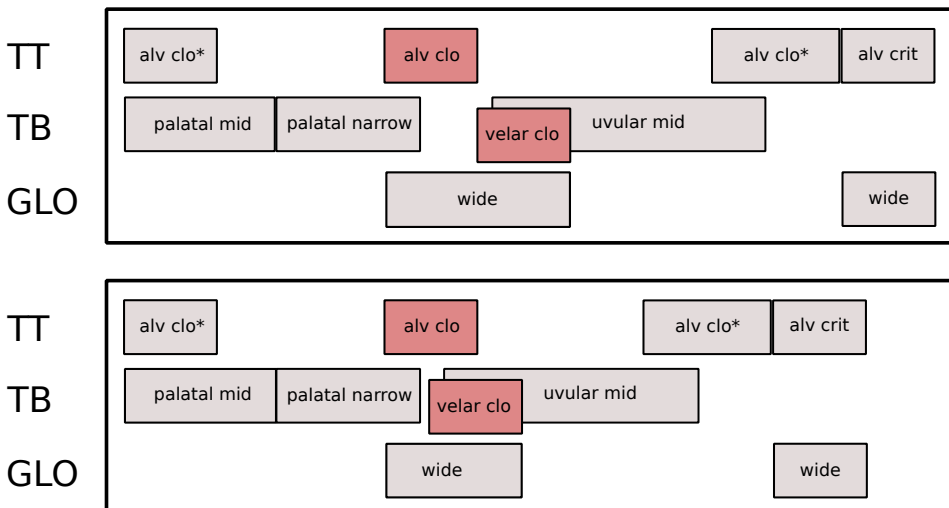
TT
TB
GLO

alv clo*
alv clo
alv clo*
alv crit
palatal mid
palatal narrow
velar clo
uvular mid
wide
wide

TT
TB
GLO

alv clo*
alv clo
alv clo*
alv crit
palatal mid
palatal narrow
velar clo
uvular mid
wide
wide